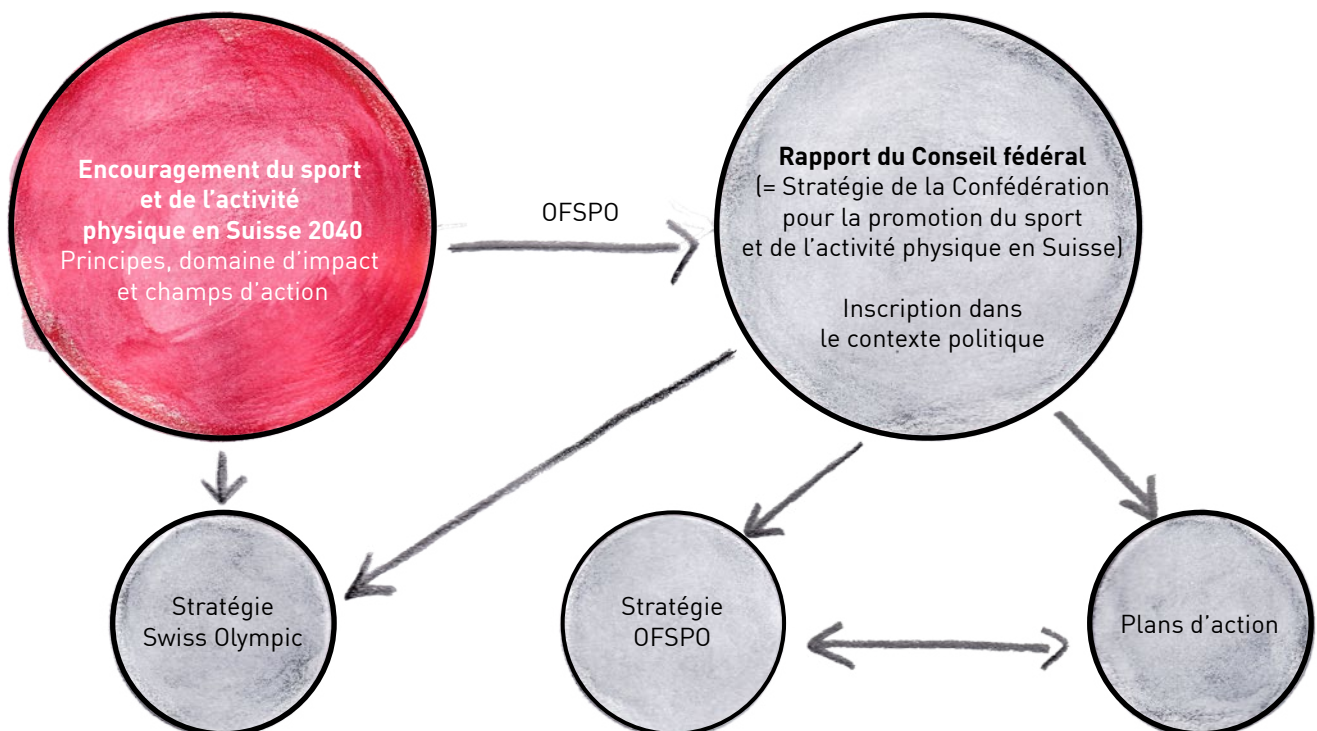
Encouragement du sport et de l'activité physique en Suisse 2040
Principes, domaine d'impact et champs d'action

OFSPO

Rapport du Conseil fédéral
(= Stratégie de la Confédération pour la promotion du sport et de l'activité physique en Suisse)

Inscription dans le contexte politique

Stratégie Swiss Olympic

Stratégie OFSPO

Plans d'action